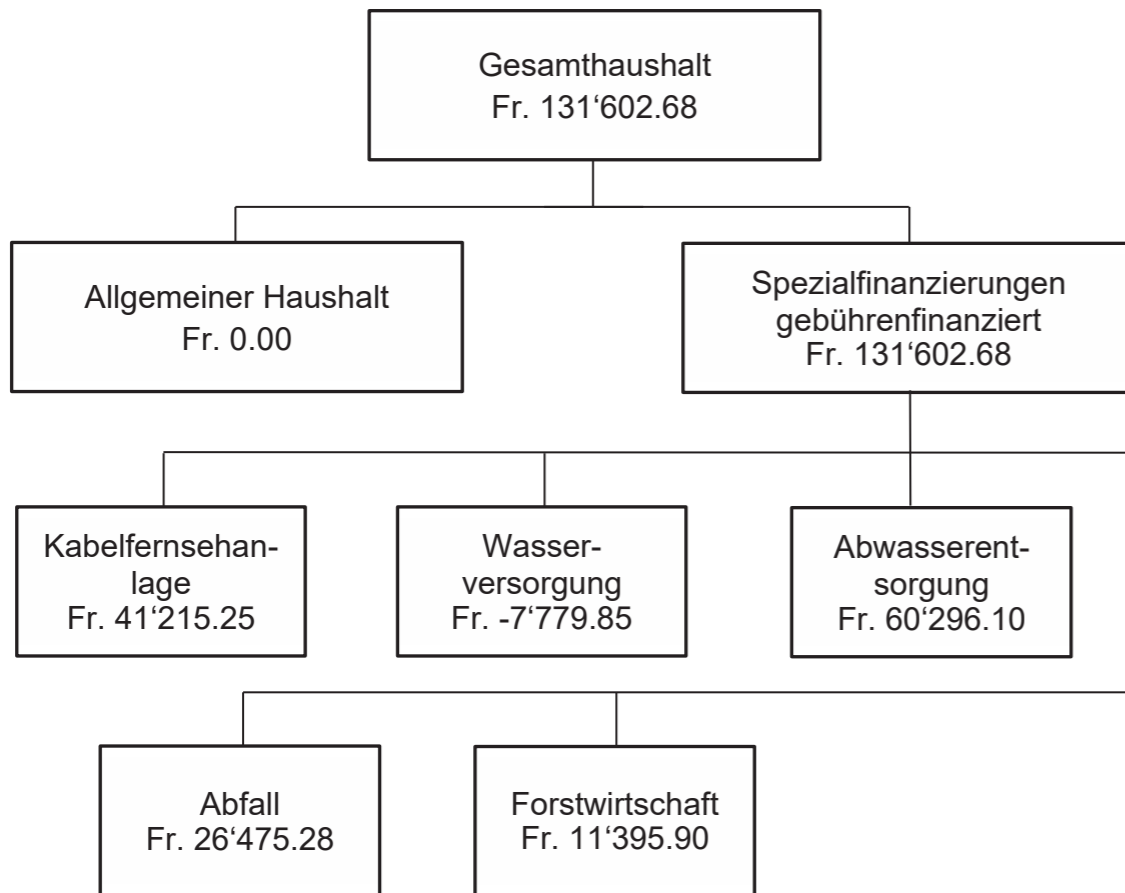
Gesamthaushalt
Fr. 131‘602.68

Allgemeiner Haushalt
Fr. 0.00

Spezialfinanzierungen
gebührenfinanziert
Fr. 131‘602.68

Kabelfernsehanlage
Fr. 41‘215.25

Wasserversorgung
Fr. -7‘779.85

Abwasserentsorgung
Fr. 60‘296.10

Abfall
Fr. 26‘475.28

Forstwirtschaft
Fr. 11‘395.90